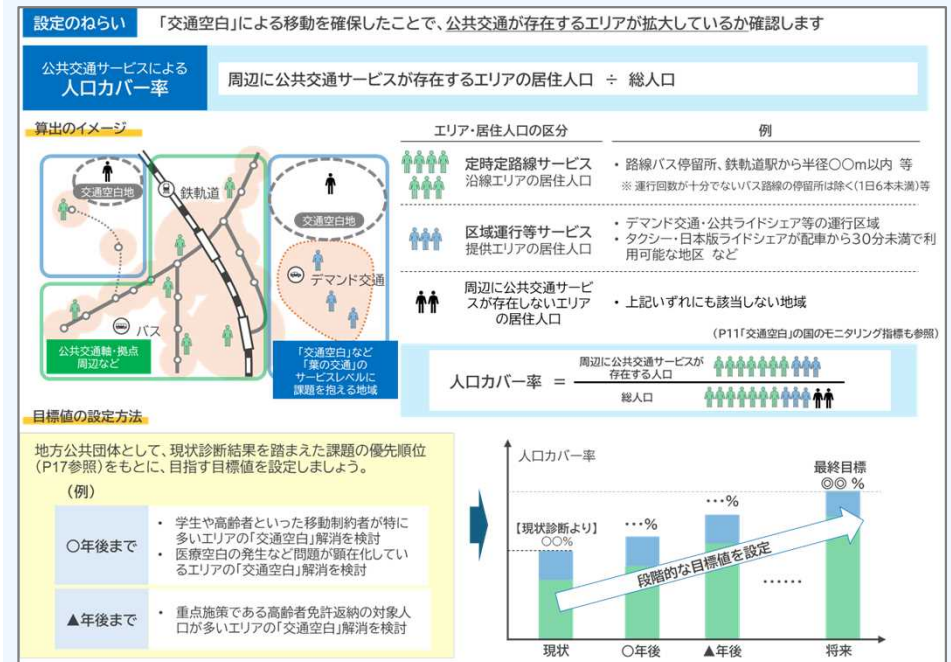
設定のねらい　「交通空白」による移動を確保したことで、公共交通が存在するエリアが拡大しているか確認します

公共交通サービスによる
人口カバー率

周辺に公共交通サービスが存在するエリアの居住人口 ÷ 総人口

算出のイメージ

交通空白地
鉄軌道
交通空白地
デマンド交通
バス
公共交通軸・拠点周辺など
「交通空白」など「業の交通」のサービスレベルに課題を抱える地域

| エリア・居住人口の区分 | 例 |
|---|---|
| 定時定路線サービス沿線エリアの居住人口 | ・路線バス停留所、鉄軌道駅から半径〇〇m以内 等 ※ 運行回数が十分でないバス路線の停留所は除く(1日6本未満)等 |
| 区域運行等サービス提供エリアの居住人口 | ・デマンド交通・公共ライドシェア等の運行区域 ・タクシー・日本版ライドシェアが配車から30分未満で利用可能な地区 など |
| 周辺に公共交通サービスが存在しないエリアの居住人口 | ・上記いずれにも該当しない地域 |

(P11「交通空白」の国のモニタリング指標も参照)

人口カバー率 ＝ $\frac{\text{周辺に公共交通サービスが存在する人口}}{\text{総人口}}$

目標値の設定方法

地方公共団体として、現状診断結果を踏まえた課題の優先順位（P17参照）をもとに、目指す目標値を設定しましょう。

（例）

| ○年後まで | ・学生や高齢者といった移動制約者が特に多いエリアの「交通空白」解消を検討 ・医療空白の発生など問題が顕在化しているエリアの「交通空白」解消を検討 |
|---|---|
| ▲年後まで | ・重点施策である高齢者免許返納の対象人口が多いエリアの「交通空白」解消を検討 |

人口カバー率
最終目標 ◎◎％
・・・%
・・・%
【現状診断より】〇〇%
段階的な目標値を設定
・・・・・・
現状　○年後　▲年後　将来